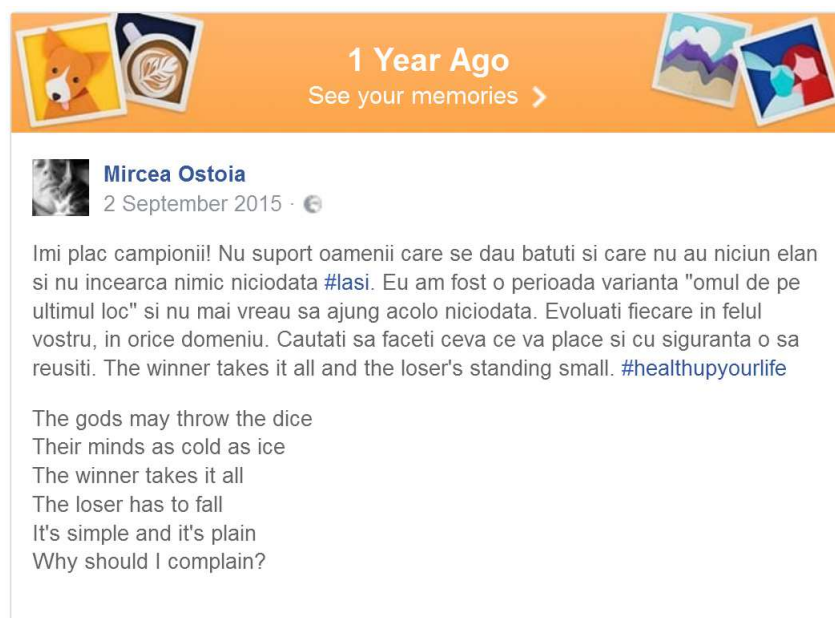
1 Year Ago
See your memories ›

Mircea Ostoia
2 September 2015 ·

Imi plac campionii! Nu suport oamenii care se dau batuti si care nu au niciun elan si nu incearca nimic niciodata #lasi. Eu am fost o perioada varianta "omul de pe ultimul loc" si nu mai vreau sa ajung acolo niciodata. Evoluati fiecare in felul vostru, in orice domeniu. Cautati sa faceti ceva ce va place si cu siguranta o sa reusiti. The winner takes it all and the loser's standing small. #healthupyourlife

The gods may throw the dice
Their minds as cold as ice
The winner takes it all
The loser has to fall
It's simple and it's plain
Why should I complain?